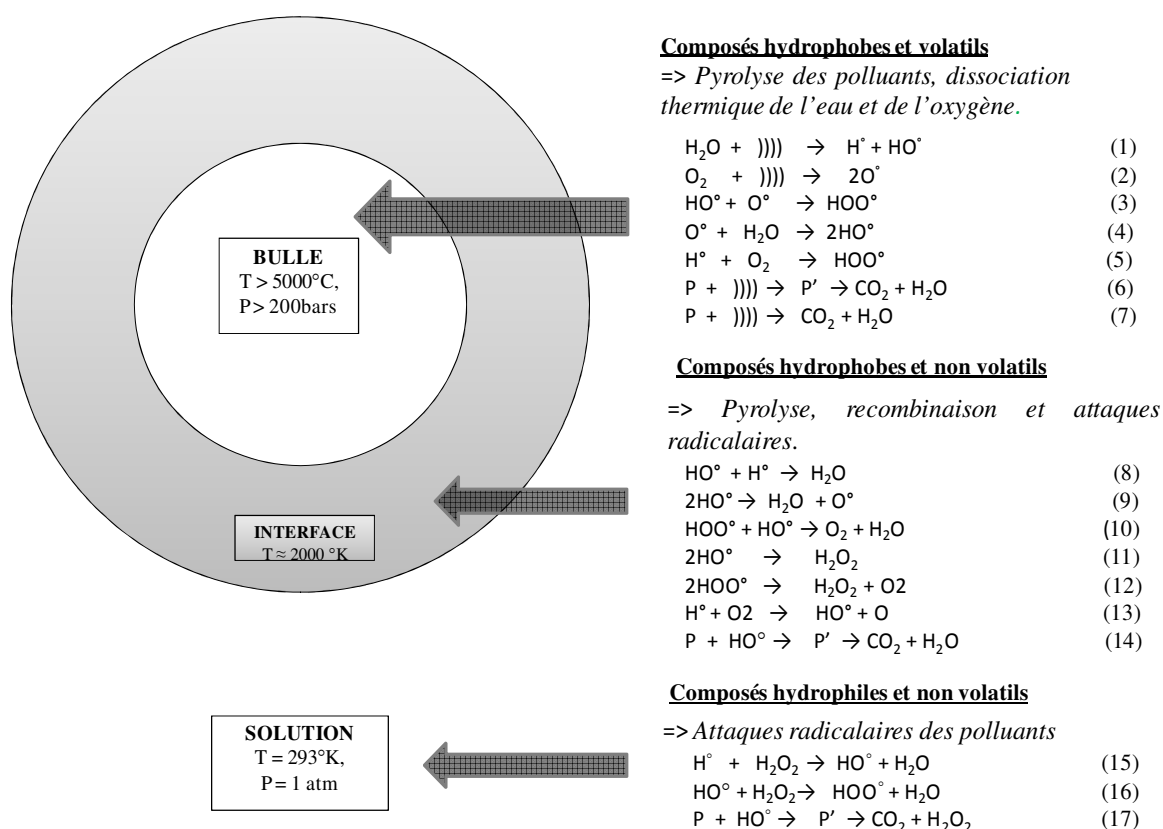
BULLE
T > 5000°C,
P > 200bars

INTERFACE
T ≈ 2000 °K

SOLUTION
T = 293°K,
P = 1 atm

Composés hydrophobes et volatils
=> Pyrolyse des polluants, dissociation thermique de l'eau et de l'oxygène.

$H_2O$ + )))) → H˚ + HO˚ (1)
$O_2$ + )))) → 2O˚ (2)
HO° + O° → HOO° (3)
O° + $H_2O$ → 2HO° (4)
H° + $O_2$ → HOO° (5)
P + )))) → P' → $CO_2$ + $H_2O$ (6)
P + )))) → $CO_2$ + $H_2O$ (7)

Composés hydrophobes et non volatils
=> Pyrolyse, recombinaison et attaques radicalaires.
HO° + H° → $H_2O$ (8)
2HO° → $H_2O$ + O° (9)
HOO° + HO° → $O_2$ + $H_2O$ (10)
2HO° → $H_2O_2$ (11)
2HOO° → $H_2O_2$ + O2 (12)
H° + O2 → HO° + O (13)
P + HO° → P' → $CO_2$ + $H_2O$ (14)

Composés hydrophiles et non volatils
=> Attaques radicalaires des polluants
H° + $H_2O_2$ → HO° + $H_2O$ (15)
HO° + $H_2O_2$ → HOO° + $H_2O$ (16)
P + HO° → P' → $CO_2$ + $H_2O_2$ (17)